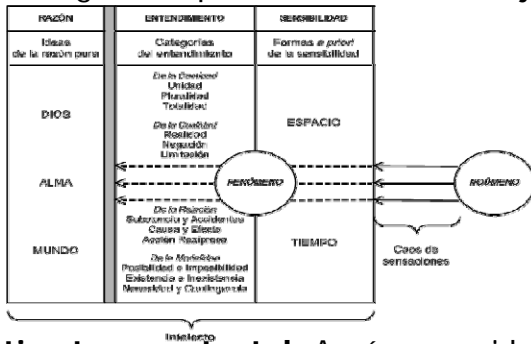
| RAZÓN | ENTENDIMIENTO | SENSIBILIDAD |
|---|---|---|
| Ideas de la razón pura | Categorías del entendimiento | Formas *a priori* de la sensibilidad |
| DIOS | *De la Cantidad* Unidad Pluralidad Totalidad | ESPACIO |
| | *De la Cualidad* Realidad Negación Limitación | |
| ALMA | *De la Relación* Substancia y Accidentes Causa y Efecto Acción Recíproca | |
| MUNDO | *De la Modalidad* Posibilidad e Imposibilidad Existencia e Inexistencia Necesidad y Contingencia | TIEMPO |

FENÓMENO

NOÚMENO

Caos de sensaciones

Intelecto